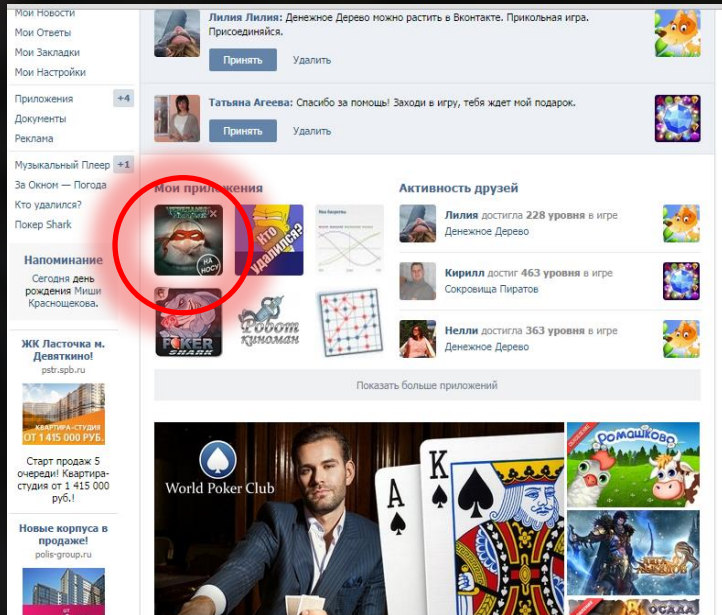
Мои Новости
Мои Ответы
Мои Закладки
Мои Настройки

Приложения +4
Документы
Реклама

Музыкальный Плеер +1
За Окном — Погода
Кто удалился?
Покер Shark

Напоминание
Сегодня день рождения Миши Краснощекова.

ЖК Ласточка м. Девяткино!
pstr.spb.ru

КВАРТИРА-СТУДИЯ ОТ 1 415 000 РУБ.

Старт продаж 5 очереди! Квартира-студия от 1 415 000 руб.!

Новые корпуса в продаже!
polis-group.ru

Лилия Лилия: Денежное Дерево можно растить в Вконтакте. Прикольная игра. Присоединяйся.
Принять Удалить

Татьяна Агеева: Спасибо за помощь! Заходи в игру, тебя ждет мой подарок.
Принять Удалить

Мои приложения
На носу
Кто удалился?
Poker Shark
Робот киноман

Активность друзей
Лилия достигла 228 уровня в игре Денежное Дерево
Кирилл достиг 463 уровня в игре Сокровища Пиратов
Нелли достигла 363 уровня в игре Денежное Дерево

Показать больше приложений

World Poker Club
Ромашково